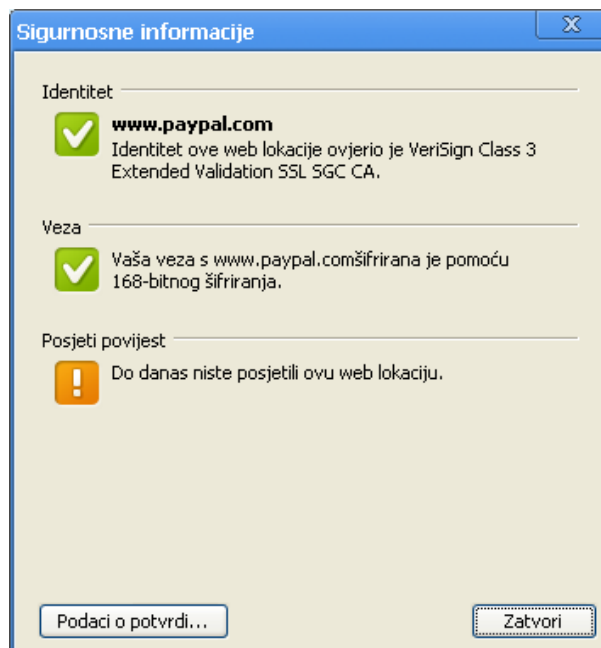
Sigurnosne informacije

Identitet

www.paypal.com
Identitet ove web lokacije ovjerio je VeriSign Class 3 Extended Validation SSL SGC CA.

Veza

Vaša veza s www.paypal.comšifrirana je pomoću 168-bitnog šifriranja.

Posjeti povijest

Do danas niste posjetili ovu web lokaciju.

Podaci o potvrdi...

Zatvori